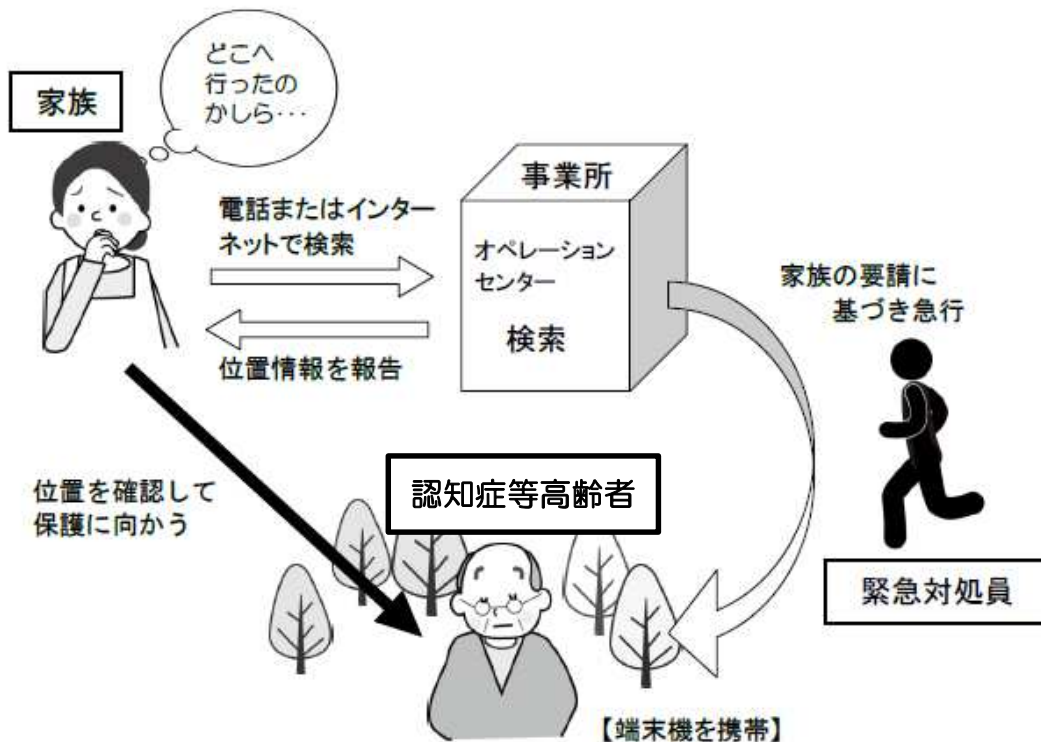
どこへ行ったのかしら･･･

家族

電話またはインターネットで検索

位置情報を報告

事業所

オペレーションセンター

検索

家族の要請に基づき急行

位置を確認して保護に向かう

認知症等高齢者

緊急対処員

【端末機を携帯】